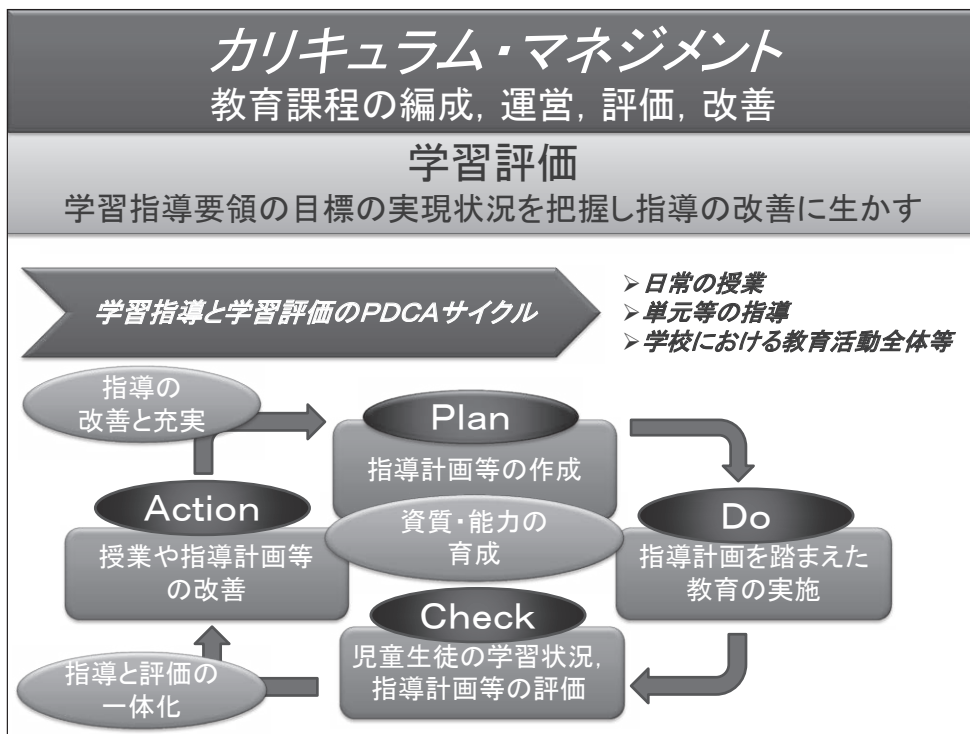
カリキュラム・マネジメント
教育課程の編成，運営，評価，改善

学習評価
学習指導要領の目標の実現状況を把握し指導の改善に生かす

学習指導と学習評価のPDCAサイクル

➢日常の授業
➢単元等の指導
➢学校における教育活動全体等

指導の
改善と充実

Plan
指導計画等の作成

Action
授業や指導計画等
の改善

資質・能力の
育成

Do
指導計画を踏まえた
教育の実施

Check
児童生徒の学習状況，
指導計画等の評価

指導と評価の
一体化